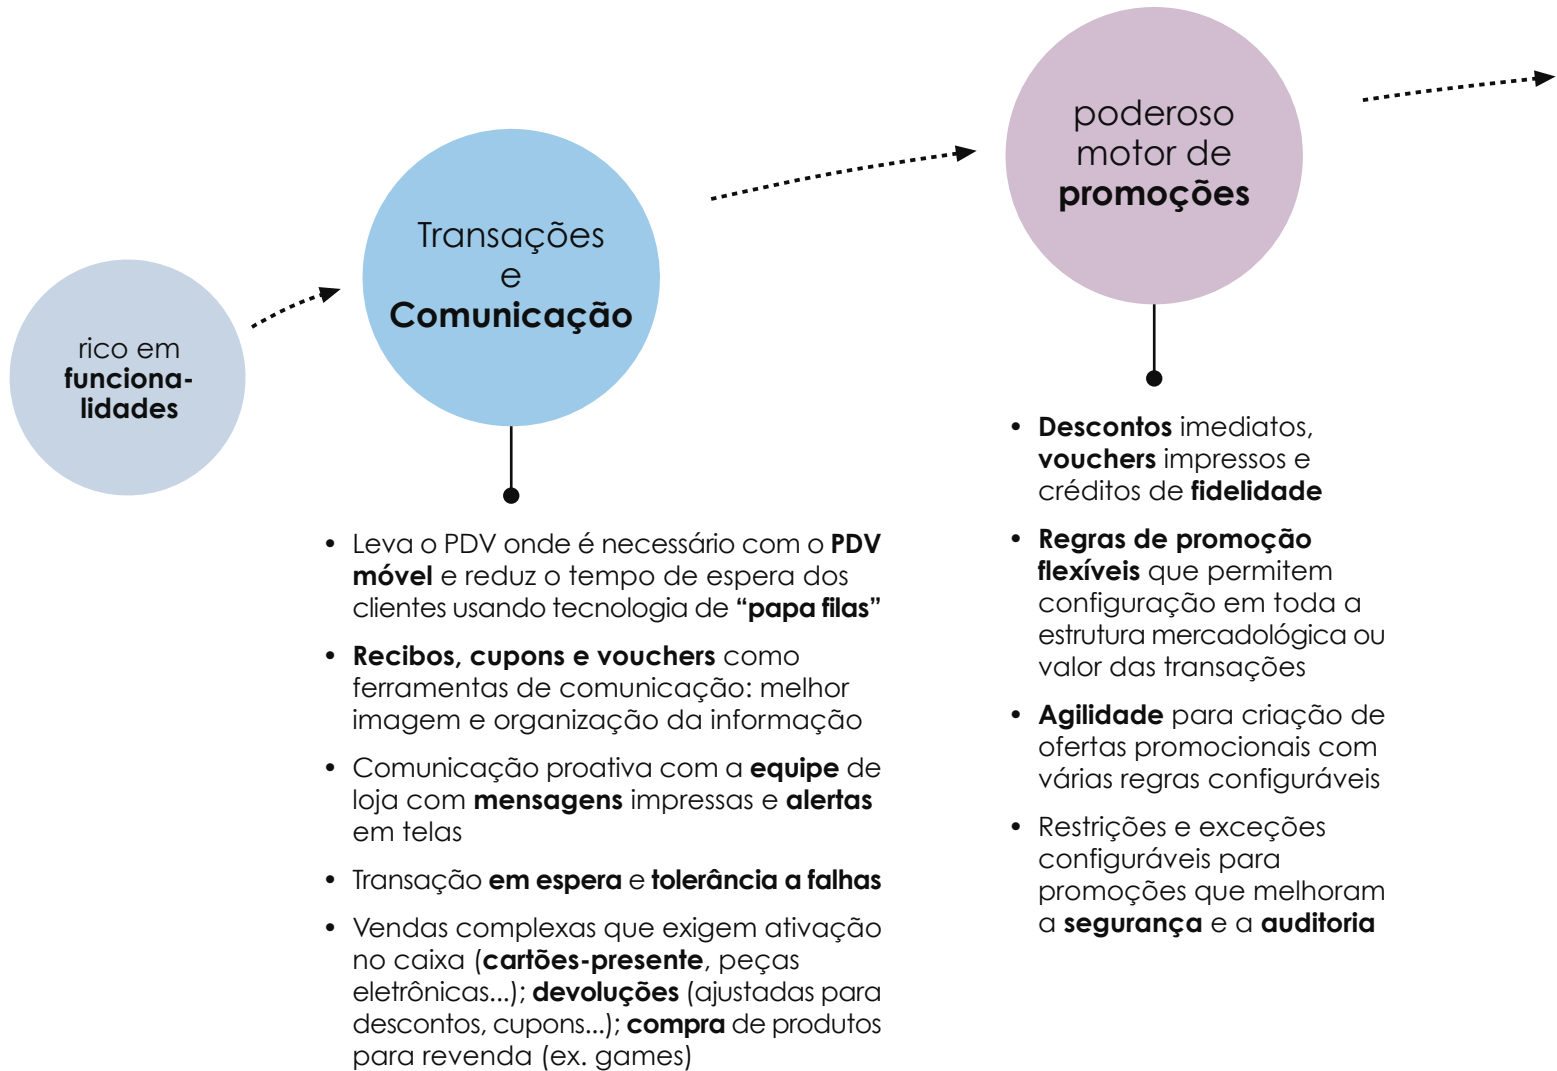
rico em funcionalidades

Transações e Comunicação

- Leva o PDV onde é necessário com o PDV móvel e reduz o tempo de espera dos clientes usando tecnologia de "papa filas"
- Recibos, cupons e vouchers como ferramentas de comunicação: melhor imagem e organização da informação
- Comunicação proativa com a equipe de loja com mensagens impressas e alertas em telas
- Transação em espera e tolerância a falhas
- Vendas complexas que exigem ativação no caixa (cartões-presente, peças eletrônicas...); devoluções (ajustadas para descontos, cupons...); compra de produtos para revenda (ex. games)

poderoso motor de promoções

- Descontos imediatos, vouchers impressos e créditos de fidelidade
- Regras de promoção flexíveis que permitem configuração em toda a estrutura mercadológica ou valor das transações
- Agilidade para criação de ofertas promocionais com várias regras configuráveis
- Restrições e exceções configuráveis para promoções que melhoram a segurança e a auditoria